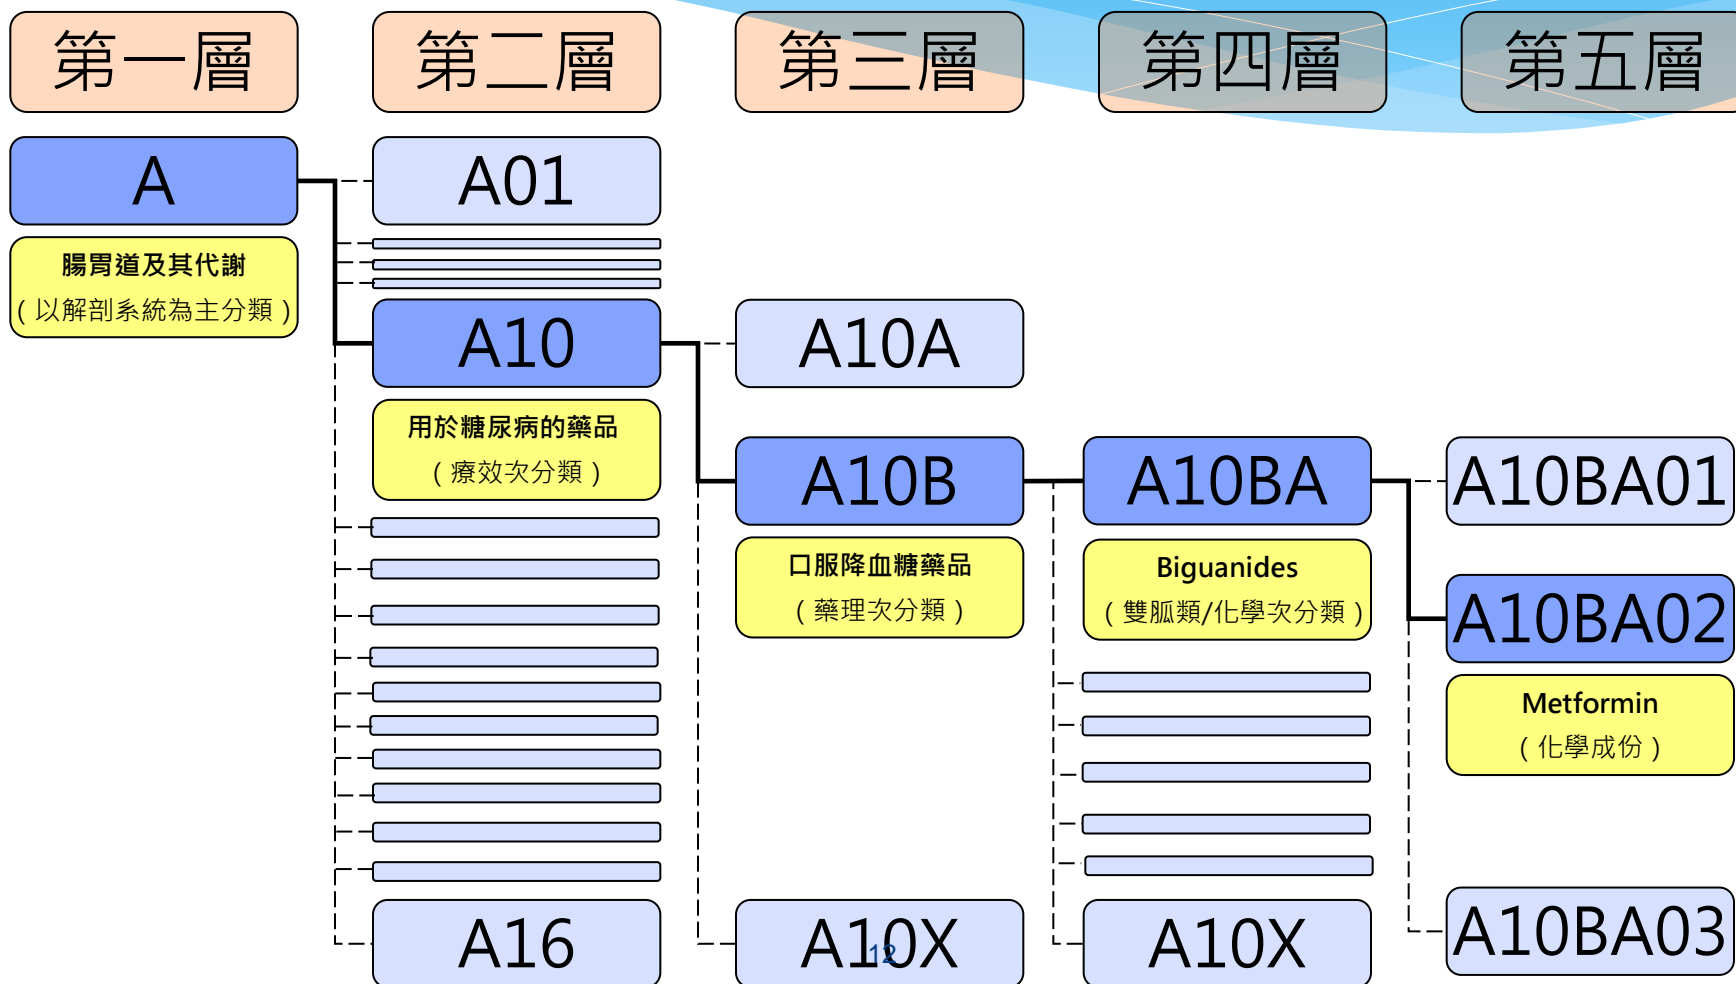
第一層 第二層 第三層 第四層 第五層

A
腸胃道及其代謝
(以解剖系統為主分類)

A01

A10
用於糖尿病的藥品
(療效次分類)

A16

A10A

A10B
口服降血糖藥品
(藥理次分類)

A10X

A10BA
Biguanides
(雙胍類/化學次分類)

A10X

A10BA01

A10BA02
Metformin
(化學成份)

A10BA03

12